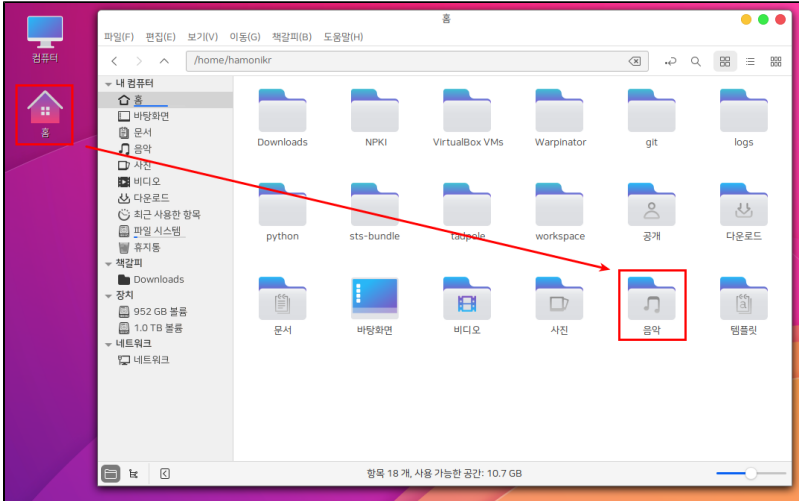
컴퓨터

홈

홈

파일(F) 편집(E) 보기(V) 이동(G) 책갈피(B) 도움말(H)

/home/hamonikr

내 컴퓨터
홈
바탕화면
문서
음악
사진
비디오
다운로드
최근 사용한 항목
파일 시스템
휴지통
책갈피
Downloads
장치
952 GB 볼륨
1.0 TB 볼륨
네트워크
네트워크

Downloads
NPKI
VirtualBox VMs
Warpinator
git
logs
python
sts-bundle
tadpole
workspace
공개
다운로드
문서
바탕화면
비디오
사진
음악
템플릿

항목 18 개, 사용 가능한 공간: 10.7 GB